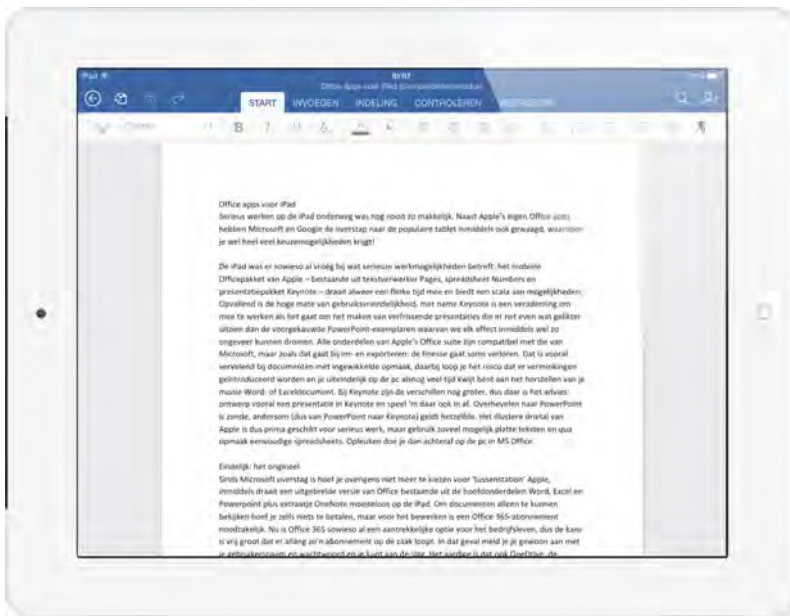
iPad

Brief
Office apps voor iPad (compatibiliteitsmodus)

START INVOEGEN INDELING CONTROLEREN WEERGEVEN

Office apps voor iPad
Serieus werken op de iPad ondeweg was nog nooit zo makkelijk. Naast Apple's eigen Office apps hebben Microsoft en Google de overstap naar de populaire tablet inmiddels ook gewaagd, waardoor je wel heel veel keuzemogelijkheden krijgt!

De iPad was er sowieso al vroeg bij wat serieuze werkmogelijkheden betreft: het mobiele Officepakket van Apple – bestaande uit tekstverwerker Pages, spreadsheet Numbers en presentatiepakket Keynote – draait alweer een flinke tijd mee en biedt een scala aan mogelijkheden. Opvallend is de hoge mate van gebruiksvriendelijkheid, met name Keynote is een verademing om mee te werken als het gaat om het maken van verfrissende presentaties die er net even wat gelikter uitzien dan de voorgekauwde PowerPoint-exemplaren waarvan we elk effect inmiddels wel zo ongeveer kunnen dromen. Alle onderdelen van Apple's Office suite zijn compatibel met die van Microsoft, maar zoals dat gaat bij im- en exporteren: de finesse gaat soms verloren. Dat is vooral vervelend bij documenten met ingewikkelde opmaak, daarbij loop je het risico dat er vermenkingen geïntroduceerd worden en je uiteindelijk op de pc alsnog veel tijd kwijt bent aan het herstellen van je mooie Word- of Exceldocument. Bij Keynote zijn de verschillen nog groter, dus daar is het advies: ontwerp vooral een presentatie in Keynote en speel 'm daar ook in af. Overhevelen naar PowerPoint is zonde, andersom (dus van PowerPoint naar Keynote) geldt hetzelfde. Het illustere drietal van Apple is dus prima geschikt voor serieus werk, maar gebruik zoveel mogelijk platte teksten en qua opmaak eenvoudige spreadsheets. Opleuken doe je dan achteraf op de pc in MS Office.

Eindelijk: het origineel
Sinds Microsoft overstag is hoef je overigens niet meer te kiezen voor 'tussenstation' Apple, inmiddels draait een uitgebreide versie van Office bestaande uit de hoofdonderdelen Word, Excel en Powerpoint plus extraatje OneNote moeiteloos op de iPad. Om documenten alleen te kunnen bekijken hoef je zelfs niets te betalen, maar voor het bewerken is een Office 365-abonnement noodzakelijk. Nu is Office 365 sowieso al een aantrekkelijke optie voor het bedrijfsleven, dus de kans is vrij groot dat er allang zo'n abonnement op de zaak loopt. In dat geval meld je je gewoon aan met je gebruikersnaam en wachtwoord en je kunt aan de slag. Het voordeel is dat ook OneDrive, de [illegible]